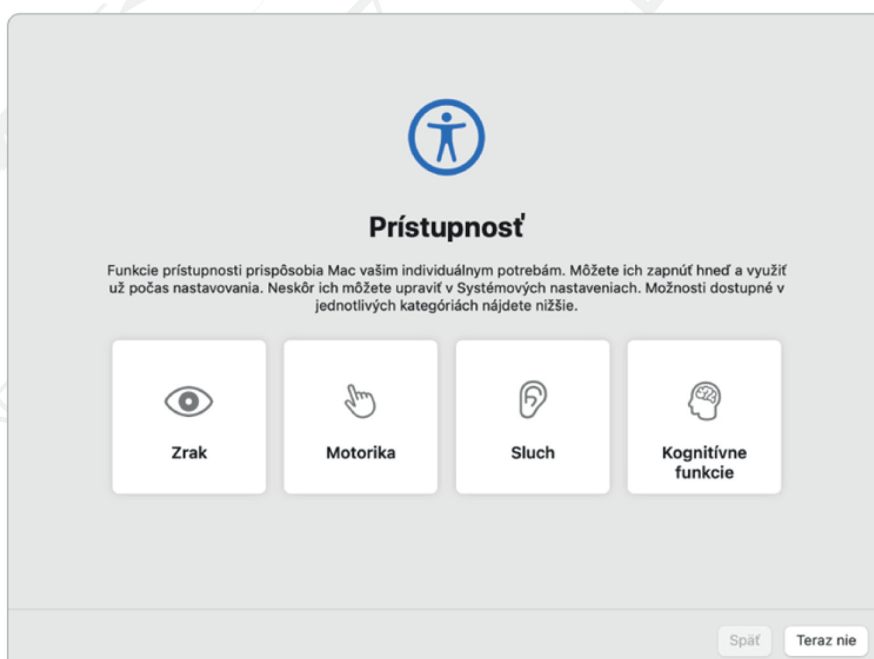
Prístupnosť

Funkcie prístupnosti prispôsobia Mac vašim individuálnym potrebám. Môžete ich zapnúť hneď a využiť už počas nastavovania. Neskôr ich môžete upraviť v Systémových nastaveniach. Možnosti dostupné v jednotlivých kategóriách nájdete nižšie.

Zrak

Motorika

Sluch

Kognitívne funkcie

Späť

Teraz nie